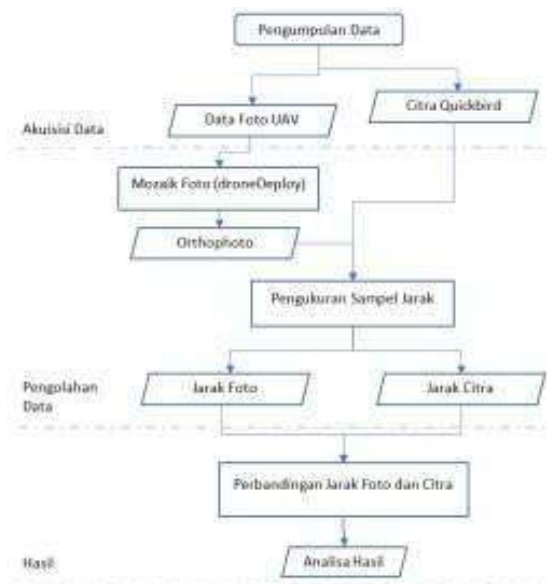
Pengumpulan Data

Akuisisi Data

Data Foto UAV

Citra Quickbird

Mozaik Foto (droneDeploy)

Orthophoto

Pengukuran Sampel Jarak

Pengolahan Data

Jarak Foto

Jarak Citra

Perbandingan Jarak Foto dan Citra

Hasil

Analisa Hasil